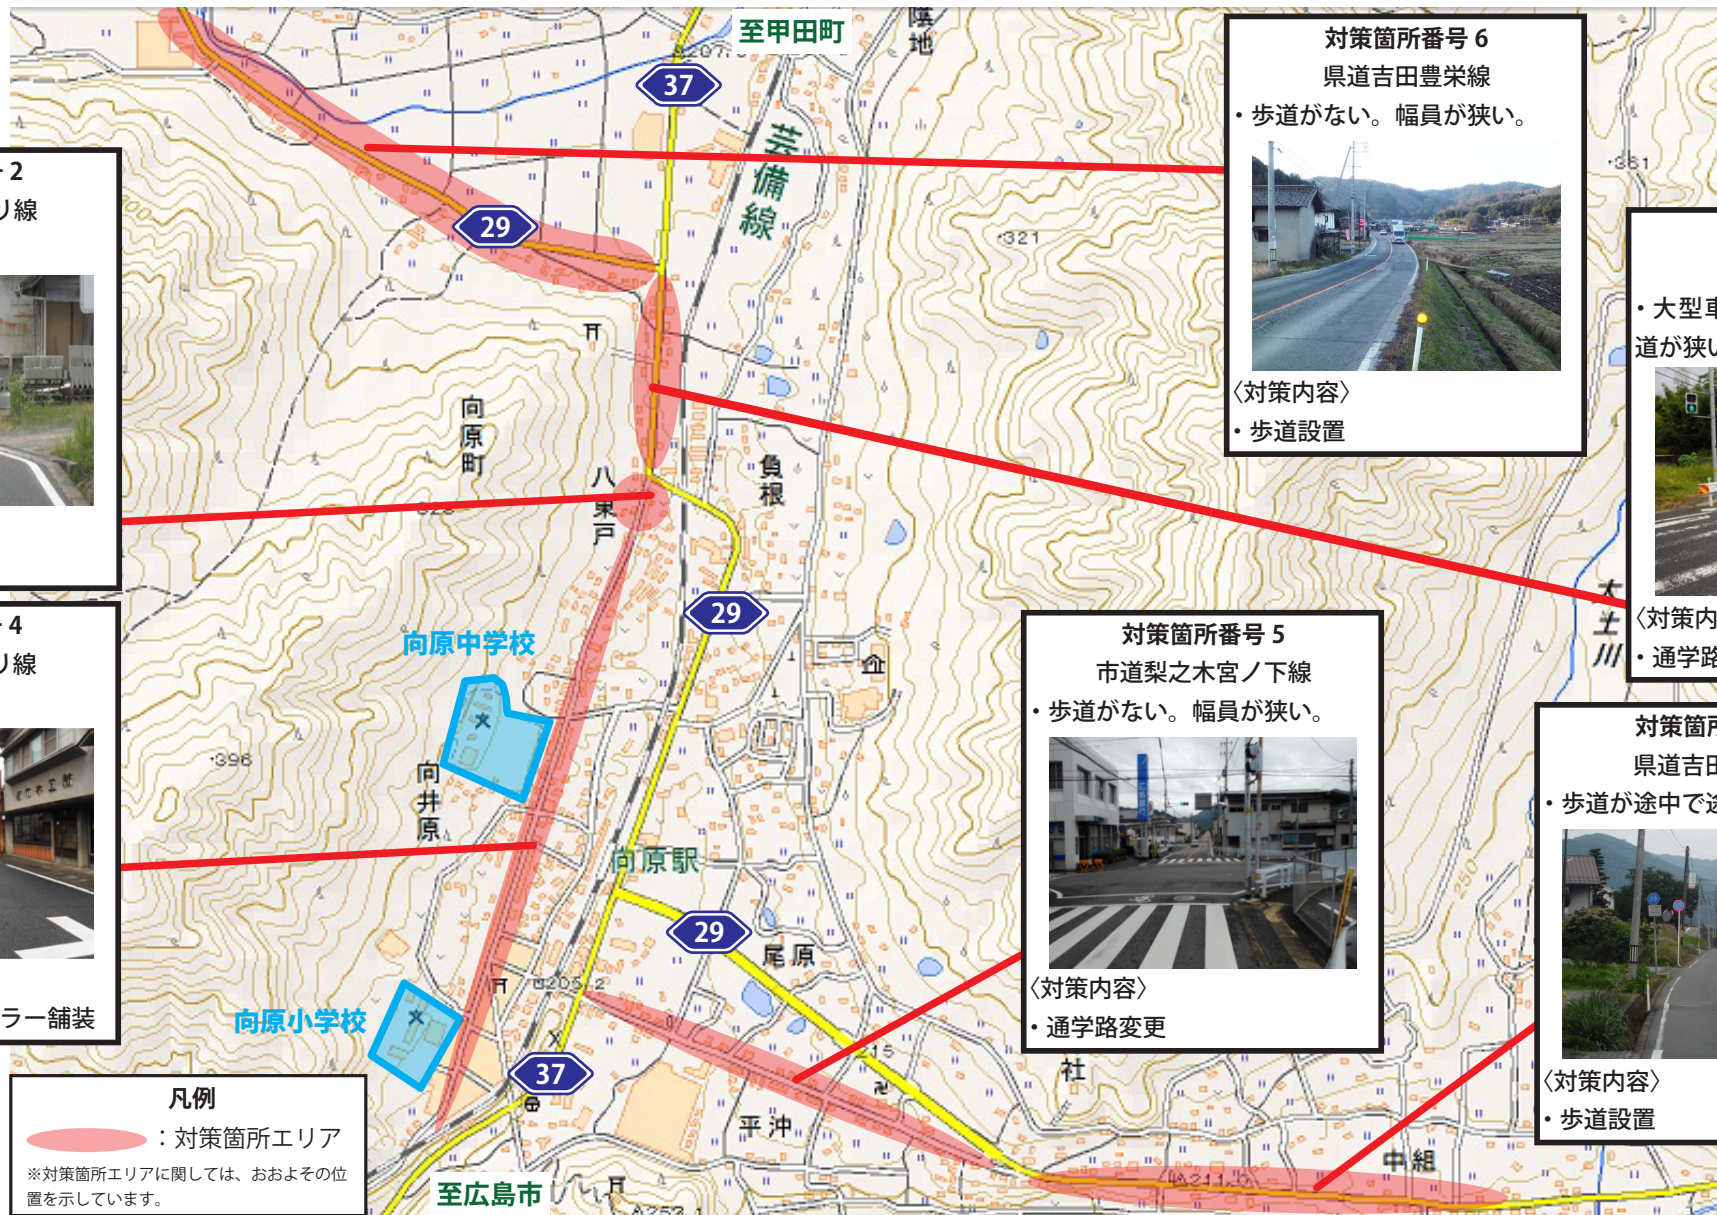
至甲田町

37

芸備線

29

対策箇所番号 6
県道吉田豊栄線
・歩道がない。幅員が狭い。
〈対策内容〉
・歩道設置

2
リ線

4
リ線

ラー舗装

・大型車
道が狭い
〈対策内
・通学路

向原町

八東戸

負根

29

向原中学校

対策箇所番号 5
市道梨之木宮ノ下線
・歩道がない。幅員が狭い。
〈対策内容〉
・通学路変更

対策箇所
県道吉田
・歩道が途中で途
〈対策内容〉
・歩道設置

向井原

向原駅

29

尾原

向原小学校

37

平沖

社

中組

凡例
：対策箇所エリア
※対策箇所エリアに関しては、おおよその位置を示しています。

至広島市